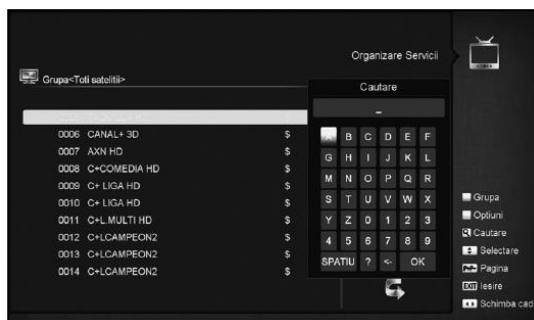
Organizare Servicii

Grupa<Toti satelitii>

Cautare

-

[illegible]
0006 CANAL+ 3D $
0007 AXN HD $
0008 C+COMEDIA HD $
0009 C+ LIGA HD $
0010 C+ LIGA HD $
0011 C+L MULTI HD $
0012 C+LCAMPEON2 $
0013 C+LCAMPEON2 $
0014 C+LCAMPEON2 $

| A | B | C | D | E | F |
|---|---|---|---|---|---|
| G | H | I | J | K | L |
| M | N | O | P | Q | R |
| S | T | U | V | W | X |
| Y | Z | 0 | 1 | 2 | 3 |
| 4 | 5 | 6 | 7 | 8 | 9 |
| SPATIU | ? | <- | OK | | |

Grupa
Optiuni
Cautare
Selectare
Pagina
EXIT Iesire
Schimba cad